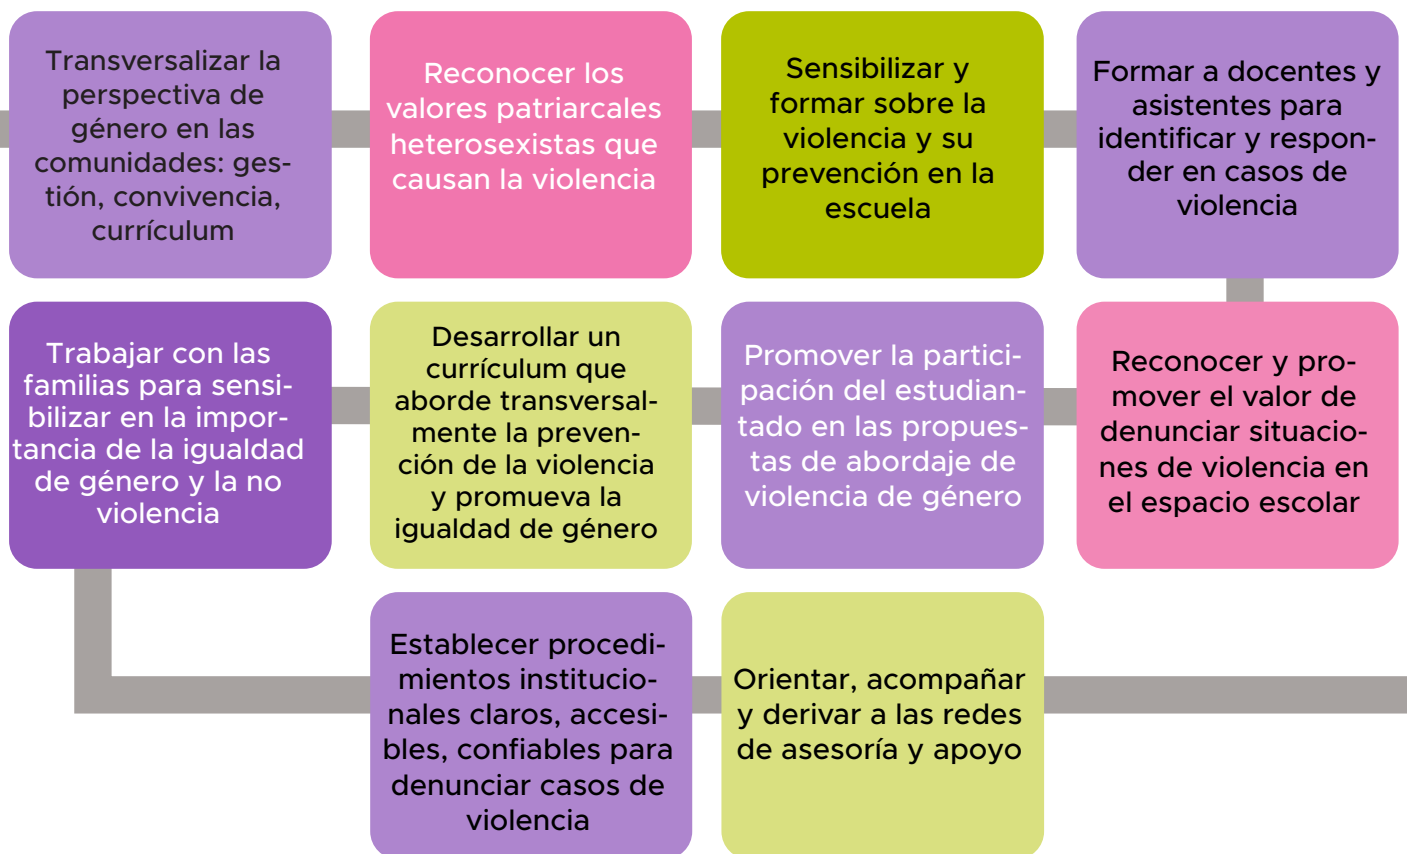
Transversalizar la perspectiva de género en las comunidades: gestión, convivencia, currículum

Reconocer los valores patriarcales heterosexistas que causan la violencia

Sensibilizar y formar sobre la violencia y su prevención en la escuela

Formar a docentes y asistentes para identificar y responder en casos de violencia

Reconocer y promover el valor de denunciar situaciones de violencia en el espacio escolar

Promover la participación del estudiantado en las propuestas de abordaje de violencia de género

Desarrollar un currículum que aborde transversalmente la prevención de la violencia y promueva la igualdad de género

Trabajar con las familias para sensibilizar en la importancia de la igualdad de género y la no violencia

Establecer procedimientos institucionales claros, accesibles, confiables para denunciar casos de violencia

Orientar, acompañar y derivar a las redes de asesoría y apoyo